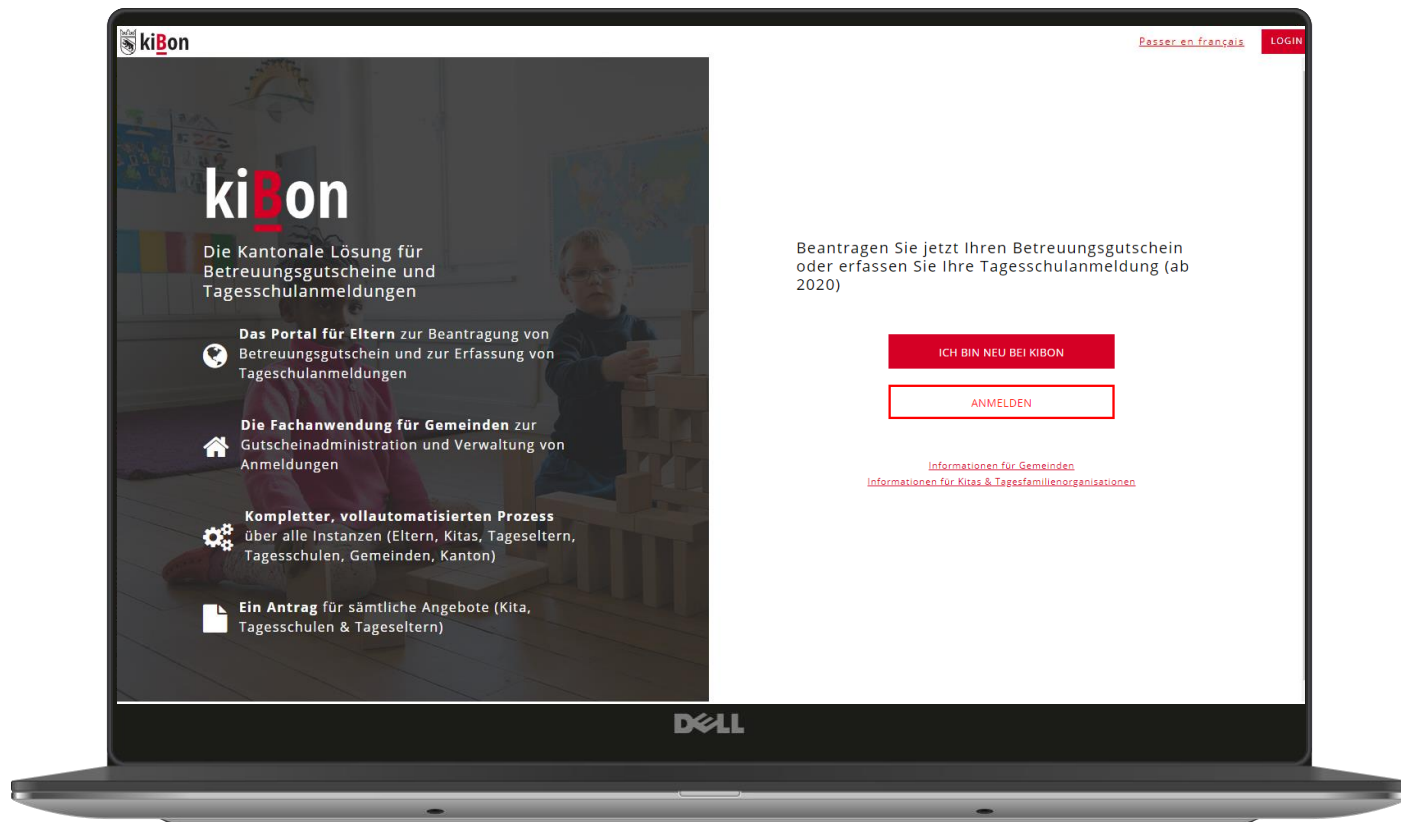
kiBon

Passer en français

LOGIN

kiBon

Die Kantonale Lösung für Betreuungsgutscheine und Tagesschulanmeldungen

Das Portal für Eltern zur Beantragung von Betreuungsgutschein und zur Erfassung von Tageschulanmeldungen

Die Fachanwendung für Gemeinden zur Gutscheinadministration und Verwaltung von Anmeldungen

Kompletter, vollautomatisierten Prozess über alle Instanzen (Eltern, Kitas, Tageseltern, Tagesschulen, Gemeinden, Kanton)

Ein Antrag für sämtliche Angebote (Kita, Tagesschulen & Tageseltern)

Beantragen Sie jetzt Ihren Betreuungsgutschein oder erfassen Sie Ihre Tagesschulanmeldung (ab 2020)

ICH BIN NEU BEI KIBON

ANMELDEN

Informationen für Gemeinden

Informationen für Kitas & Tagesfamilienorganisationen

DELL